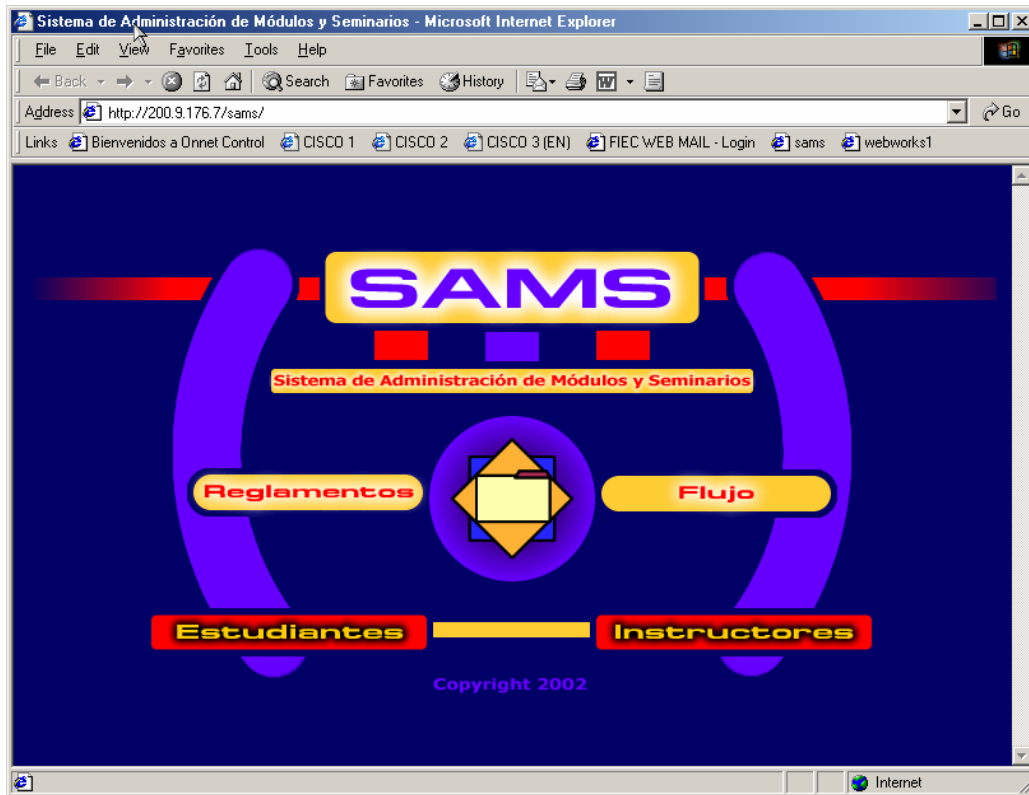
Sistema de Administración de Módulos y Seminarios - Microsoft Internet Explorer

File Edit View Favorites Tools Help

Back Search Favorites History

Address http://200.9.176.7/sams/ Go

Links Bienvenidos a Onnet Control CISCO 1 CISCO 2 CISCO 3 (EN) FIEC WEB MAIL - Login sams webworks1

SAMS

Sistema de Administración de Módulos y Seminarios

Reglamentos

Flujo

Estudiantes

Instructores

Copyright 2002

Internet